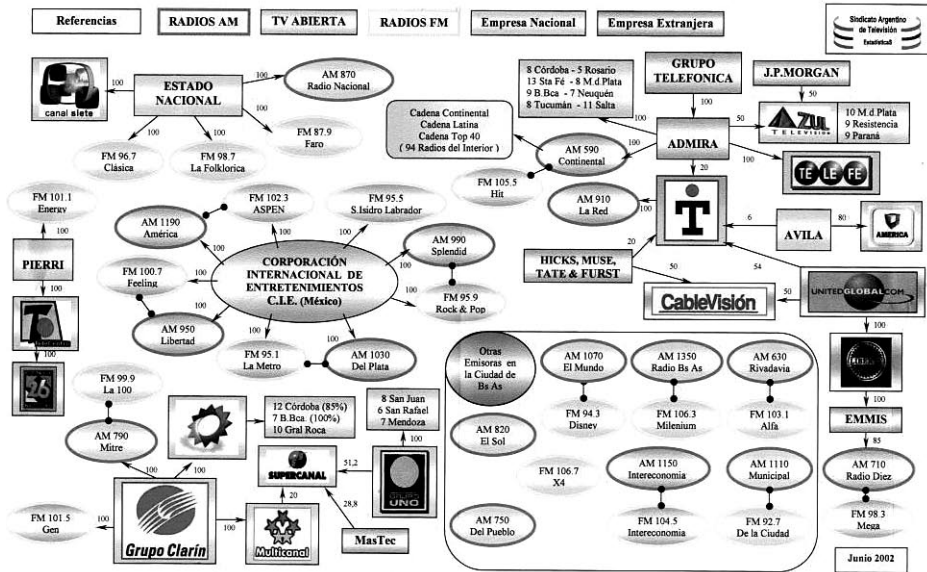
Referencias | RADIOS AM | TV ABIERTA | RADIOS FM | Empresa Nacional | Empresa Extranjera

Sindicato Argentino de Televisión Estadística

canal siete
100
ESTADO NACIONAL
100
AM 870 Radio Nacional
100
FM 87.9 Faro
100
FM 96.7 Clásica
100
FM 98.7 La Folklorica

8 Córdoba - 5 Rosario
13 Sta Fé - 8 M.d.Plata
9 B.Bca - 7 Neuquén
8 Tucumán - 11 Salta

GRUPO TELEFONICA
100
J.P.MORGAN
50
AZUL TELEVISION
10 M.d.Plata
9 Resistencia
9 Paraná
50
ADMIRA
100
Cadena Continental
Cadena Latina
Cadena Top 40
( 94 Radios del Interior )
100
AM 590 Continental
FM 105.5 Hit
100
TE LE FE
20
AM 910 La Red
100
T
6
AVILA
80
AMERICA

FM 101.1 Energy
100
PIERRI
100
AM 1190 América
FM 102.3 ASPEN
FM 95.5 S.Isidro Labrador
CORPORACIÓN INTERNACIONAL DE ENTRETENIMIENTOS C.I.E. (México)
100
100
100
100
100
AM 990 Splendid
100
FM 95.9 Rock & Pop
FM 100.7 Feeling
100
AM 950 Libertad
100
FM 95.1 La Metro
100
AM 1030 Del Plata
100
26

20
HICKS, MUSE, TATE & FURST
50
54
CableVisión
50
UNITEDGLOBALCOM
100
100
EMMIS
85
AM 710 Radio Diez
FM 98.3 Mega

FM 99.9 La 100
100
AM 790 Mitre
100
100
12 Córdoba (85%)
7 B.Bca. (100%)
10 Gral Roca
8 San Juan
6 San Rafael
7 Mendoza
100
SUPERCANAL
51,2
GRUPO UNO
20
28,8
FM 101.5 Gen
100
Grupo Clarín
100
Multicanal
MasTec

Otras Emisoras en la Ciudad de Bs As
AM 1070 El Mundo
FM 94.3 Disney
AM 1350 Radio Bs As
FM 106.3 Milenium
AM 630 Rivadavia
FM 103.1 Alfa
AM 820 El Sol
FM 106.7 X4
AM 1150 Intereconomia
FM 104.5 Intereconomia
AM 1110 Municipal
FM 92.7 De la Ciudad
AM 750 Del Pueblo

Junio 2002